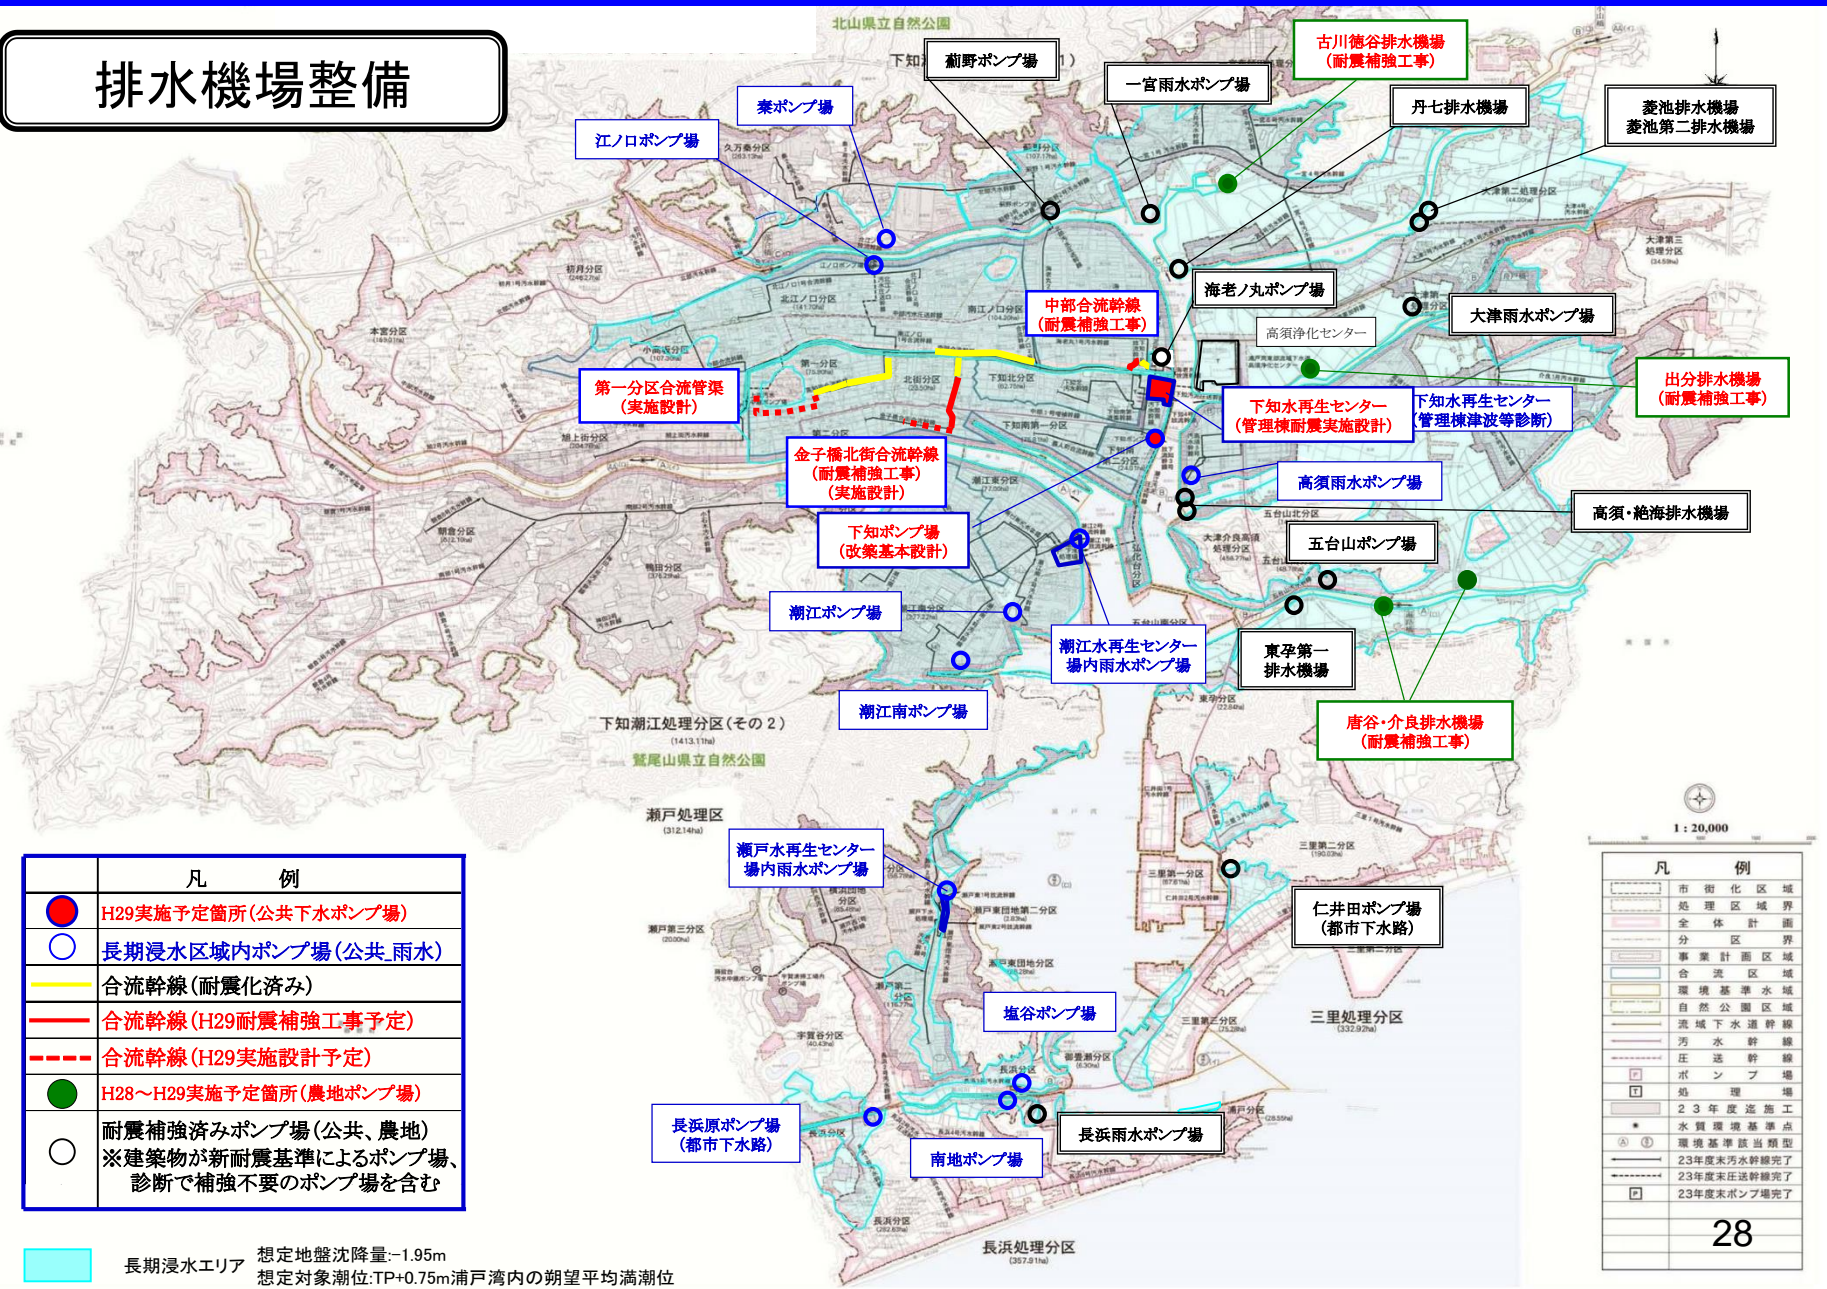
排水機場整備

北山県立自然公園

薊野ポンプ場

一宮雨水ポンプ場

古川徳谷排水機場
（耐震補強工事）

丹七排水機場

菱池排水機場
菱池第二排水機場

秦ポンプ場

江ノ口ポンプ場

海老ノ丸ポンプ場

大津雨水ポンプ場

高須浄化センター

中部合流幹線
（耐震補強工事）

出分排水機場
（耐震補強工事）

第一分区合流管渠
（実施設計）

下知水再生センター
（管理棟耐震実施設計）

下知水再生センター
（管理棟津波等診断）

金子橋北街合流幹線
（耐震補強工事）
（実施設計）

高須雨水ポンプ場

高須・絶海排水機場

下知ポンプ場
（改築基本設計）

五台山ポンプ場

潮江ポンプ場

潮江水再生センター
場内雨水ポンプ場

東孕第一
排水機場

潮江南ポンプ場

唐谷・介良排水機場
（耐震補強工事）

下知潮江処理分区（その２）

鷲尾山県立自然公園

瀬戸処理区

瀬戸水再生センター
場内雨水ポンプ場

仁井田ポンプ場
（都市下水路）

塩谷ポンプ場

三里処理分区

長浜原ポンプ場
（都市下水路）

長浜雨水ポンプ場

南地ポンプ場

長浜処理分区

| | 凡　　例 |
|---|---|
| | H29実施予定箇所（公共下水ポンプ場） |
| | 長期浸水区域内ポンプ場（公共_雨水） |
| | 合流幹線（耐震化済み） |
| | 合流幹線（H29耐震補強工事予定） |
| | 合流幹線（H29実施設計予定） |
| | H28～H29実施予定箇所（農地ポンプ場） |
| | 耐震補強済みポンプ場（公共、農地）<br>※建築物が新耐震基準によるポンプ場、診断で補強不要のポンプ場を含む |

長期浸水エリア　想定地盤沈降量:−1.95m
想定対象潮位:TP+0.75m浦戸湾内の朔望平均満潮位

1：20,000

| 凡 | 例 |
|---|---|
| | 市街化区域 |
| | 処理区域界 |
| | 全体計画 |
| | 分区界 |
| | 事業計画区域 |
| | 合流区域 |
| | 環境基準水域 |
| | 自然公園区域 |
| | 流域下水道幹線 |
| | 汚水幹線 |
| | 圧送幹線 |
| | ポンプ場 |
| | 処理場 |
| | 23年度迄施工 |
| | 水質環境基準点 |
| | 環境基準該当類型 |
| | 23年度末汚水幹線完了 |
| | 23年度末圧送幹線完了 |
| | 23年度末ポンプ場完了 |

28